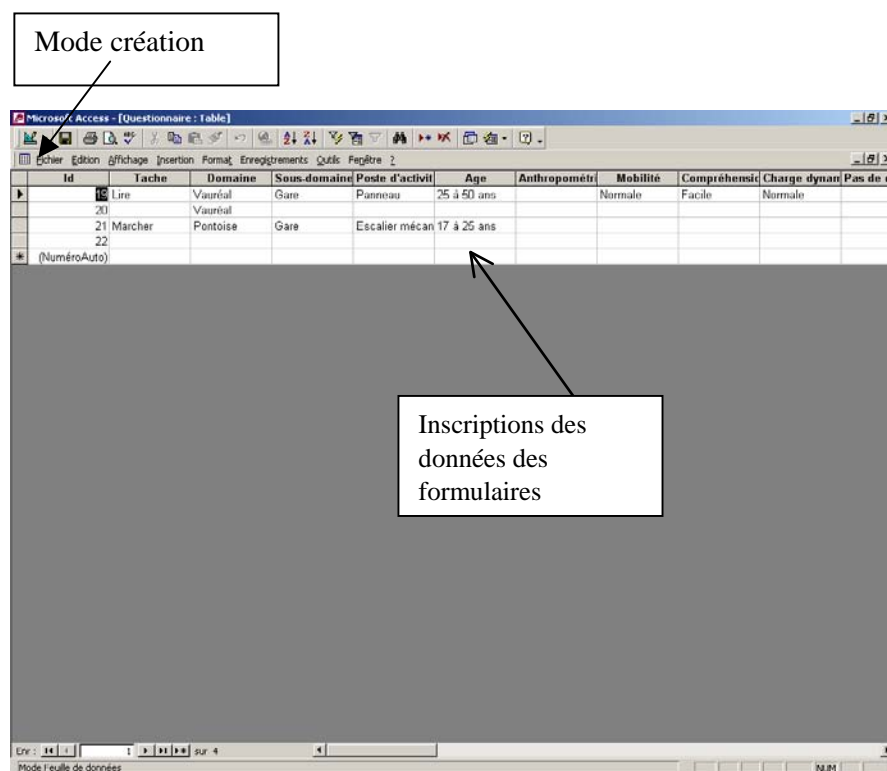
Mode création

Microsoft Access - [Questionnaire : Table]

Fichier Edition Affichage Insertion Format Enregistrements Outils Fenêtre ?

| Id | Tache | Domaine | Sous-domaine | Poste d'activit | Age | Anthropométr | Mobilité | Compréhensio | Charge dynan | Pas de |
|---|---|---|---|---|---|---|---|---|---|---|
| 19 | Lire | Vauréal | Gare | Panneau | 25 à 50 ans | | Normale | Facile | Normale | |
| 20 | | Vauréal | | | | | | | | |
| 21 | Marcher | Pontoise | Gare | Escalier mécan | 17 à 25 ans | | | | | |
| 22 | | | | | | | | | | |
| (NuméroAuto) | | | | | | | | | | |

Inscriptions des données des formulaires

Enr : 1 sur 4

Mode Feuille de données

NUM